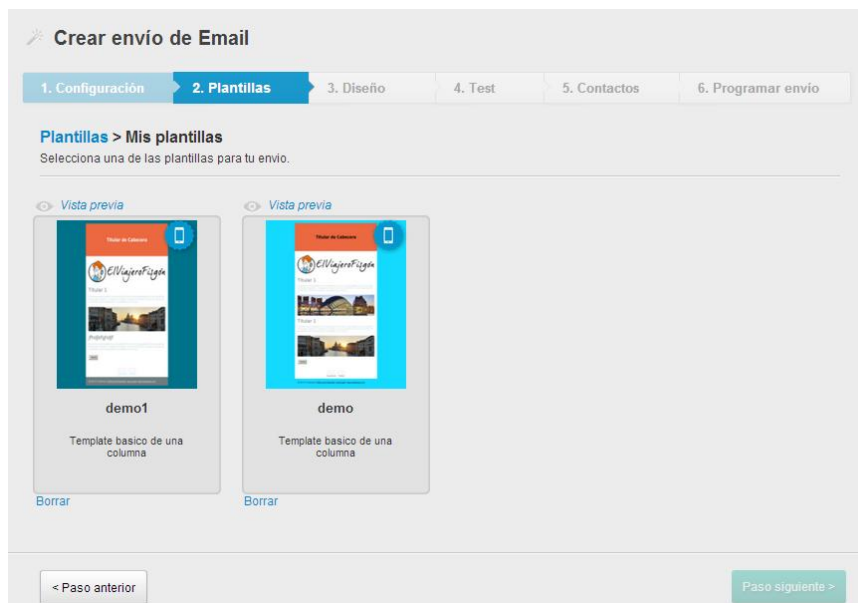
Crear envío de Email

1. Configuración
2. Plantillas
3. Diseño
4. Test
5. Contactos
6. Programar envio

Plantillas > Mis plantillas
Selecciona una de las plantillas para tu envio.

Vista previa

Titular de Cabecera

ElViajeroFisgón

Titular 1

demo1

Template basico de una columna

Borrar

Vista previa

Titular de Cabecera

ElViajeroFisgón

Titular 1

Titular 2

demo

Template basico de una columna

Borrar

< Paso anterior

Paso siguiente >